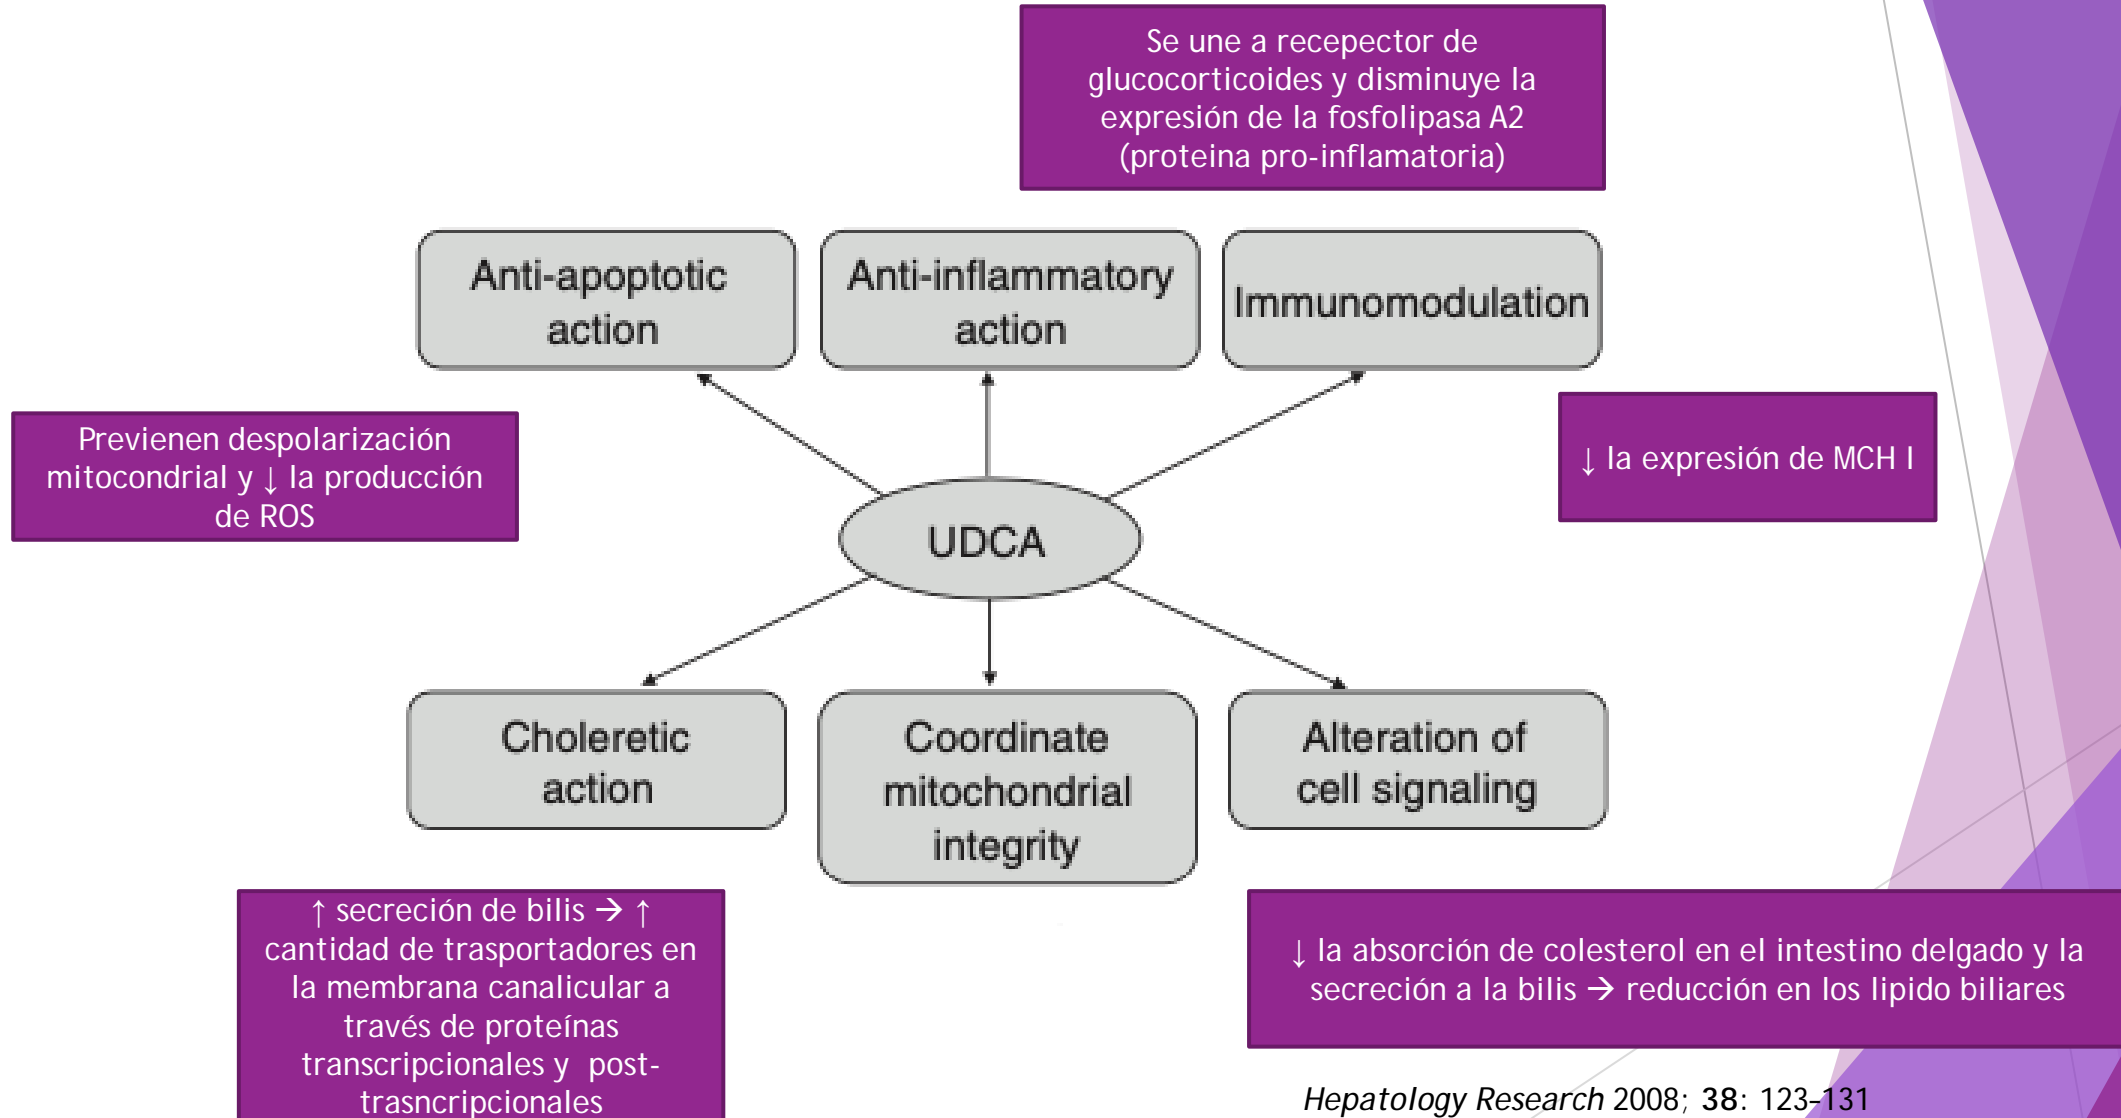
Se une a recepector de glucocorticoides y disminuye la expresión de la fosfolipasa A2 (proteina pro-inflamatoria)

Anti-apoptotic action

Anti-inflammatory action

Immunomodulation

Previenen despolarización mitocondrial y ↓ la producción de ROS

↓ la expresión de MCH I

UDCA

Choleretic action

Coordinate mitochondrial integrity

Alteration of cell signaling

↑ secreción de bilis → ↑ cantidad de trasportadores en la membrana canalicular a través de proteínas transcripcionales y post-trasncripcionales

↓ la absorción de colesterol en el intestino delgado y la secreción a la bilis → reducción en los lipido biliares

*Hepatology Research* 2008; **38**: 123–131